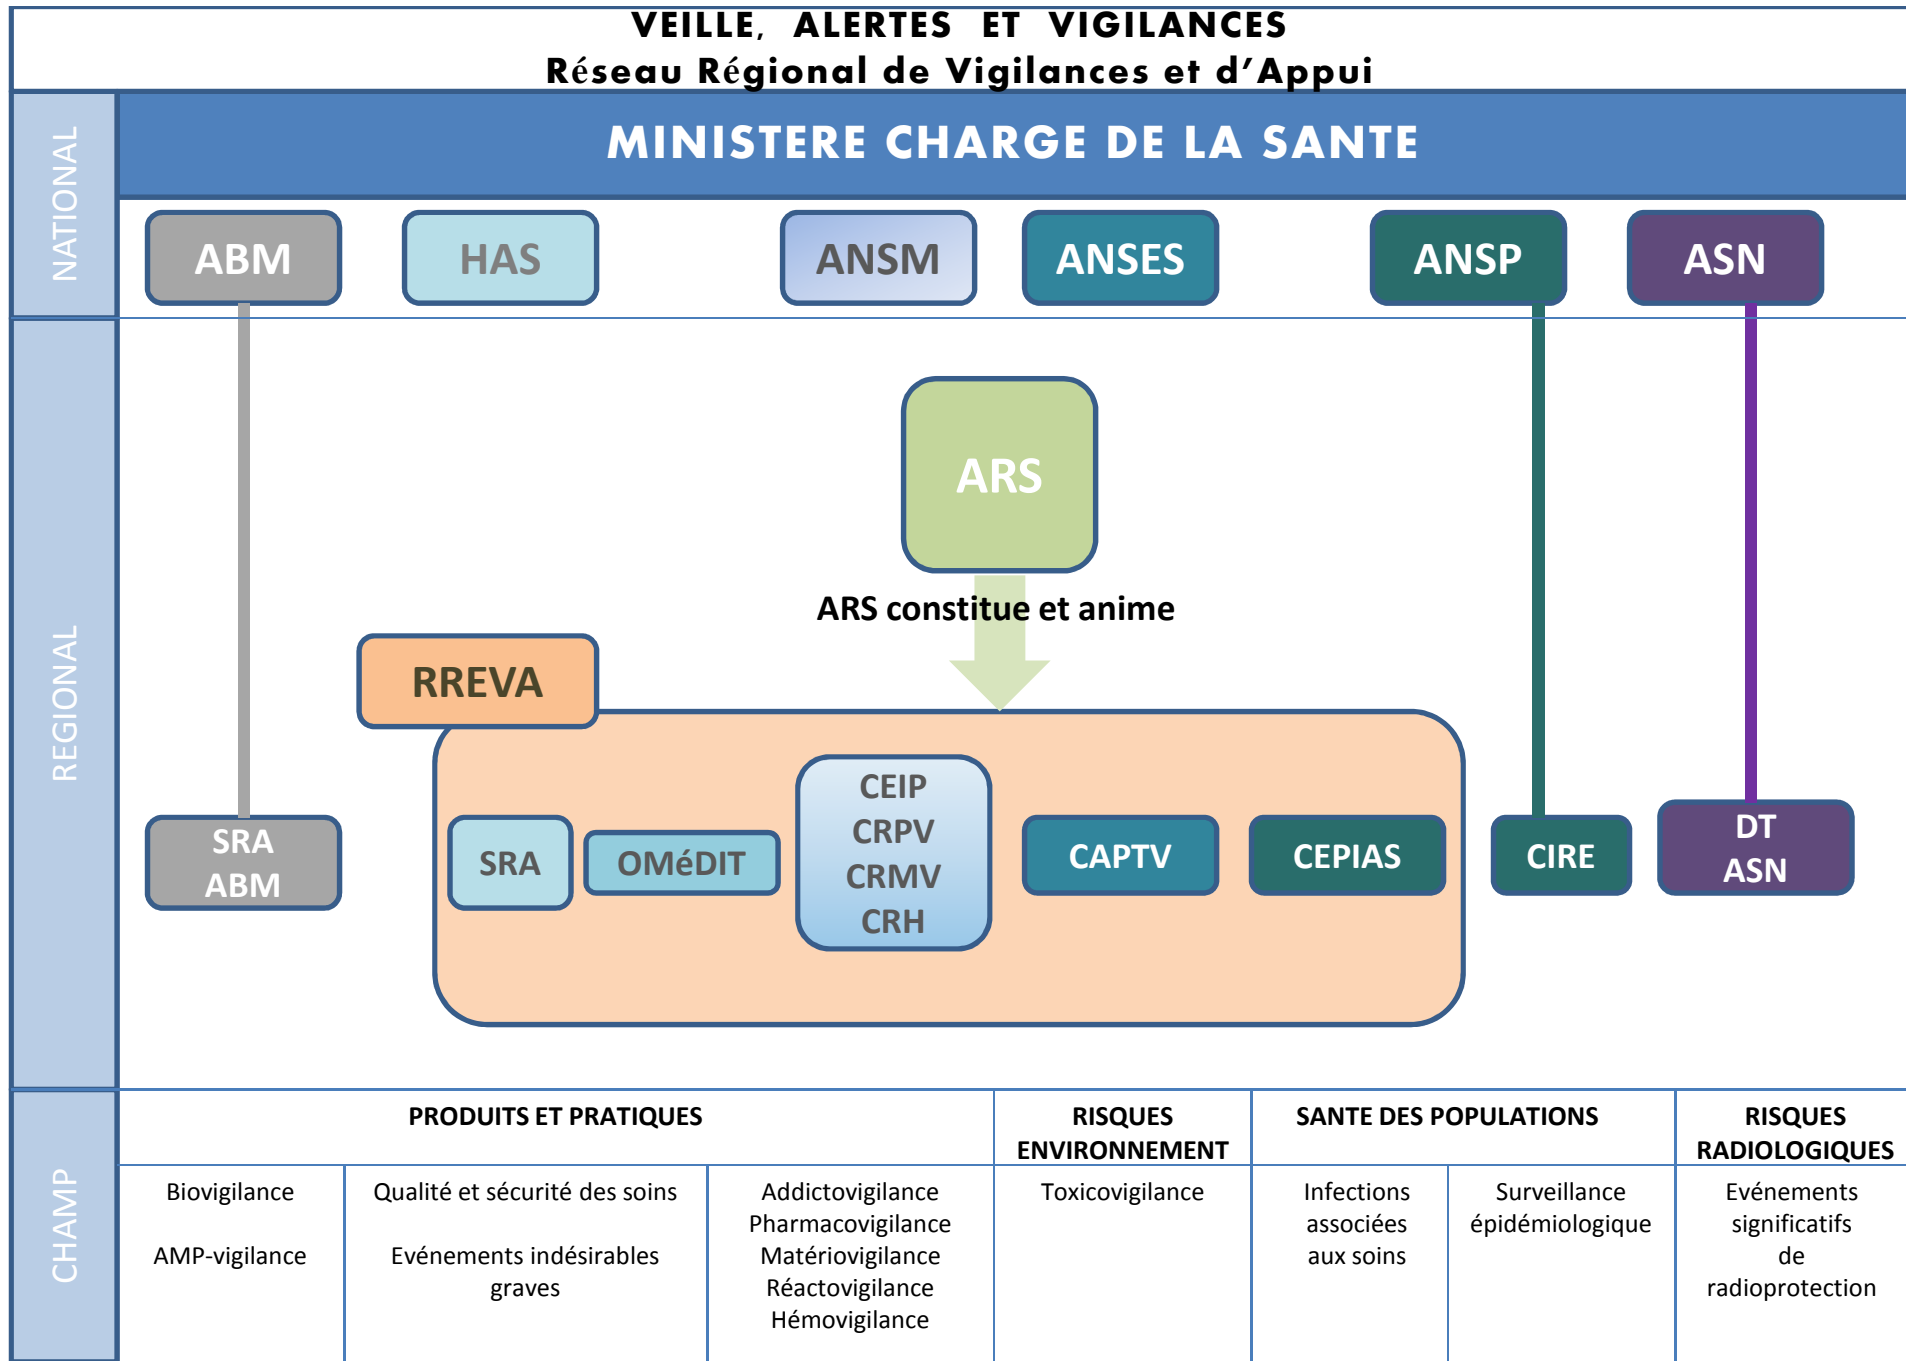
VEILLE, ALERTES ET VIGILANCES
Réseau Régional de Vigilances et d'Appui

NATIONAL

MINISTERE CHARGE DE LA SANTE

ABM HAS ANSM ANSES ANSP ASN

REGIONAL

ARS

ARS constitue et anime

RREVA

SRA ABM

SRA OMéDIT CEIP CRPV CRMV CRH CAPTV CEPIAS

CIRE

DT ASN

CHAMP

| PRODUITS ET PRATIQUES | | | RISQUES ENVIRONNEMENT | SANTE DES POPULATIONS | | RISQUES RADIOLOGIQUES |
|---|---|---|---|---|---|---|
| Biovigilance<br><br>AMP-vigilance | Qualité et sécurité des soins<br><br>Evénements indésirables graves | Addictovigilance<br>Pharmacovigilance<br>Matériovigilance<br>Réactovigilance<br>Hémovigilance | Toxicovigilance | Infections associées aux soins | Surveillance épidémiologique | Evénements significatifs de radioprotection |